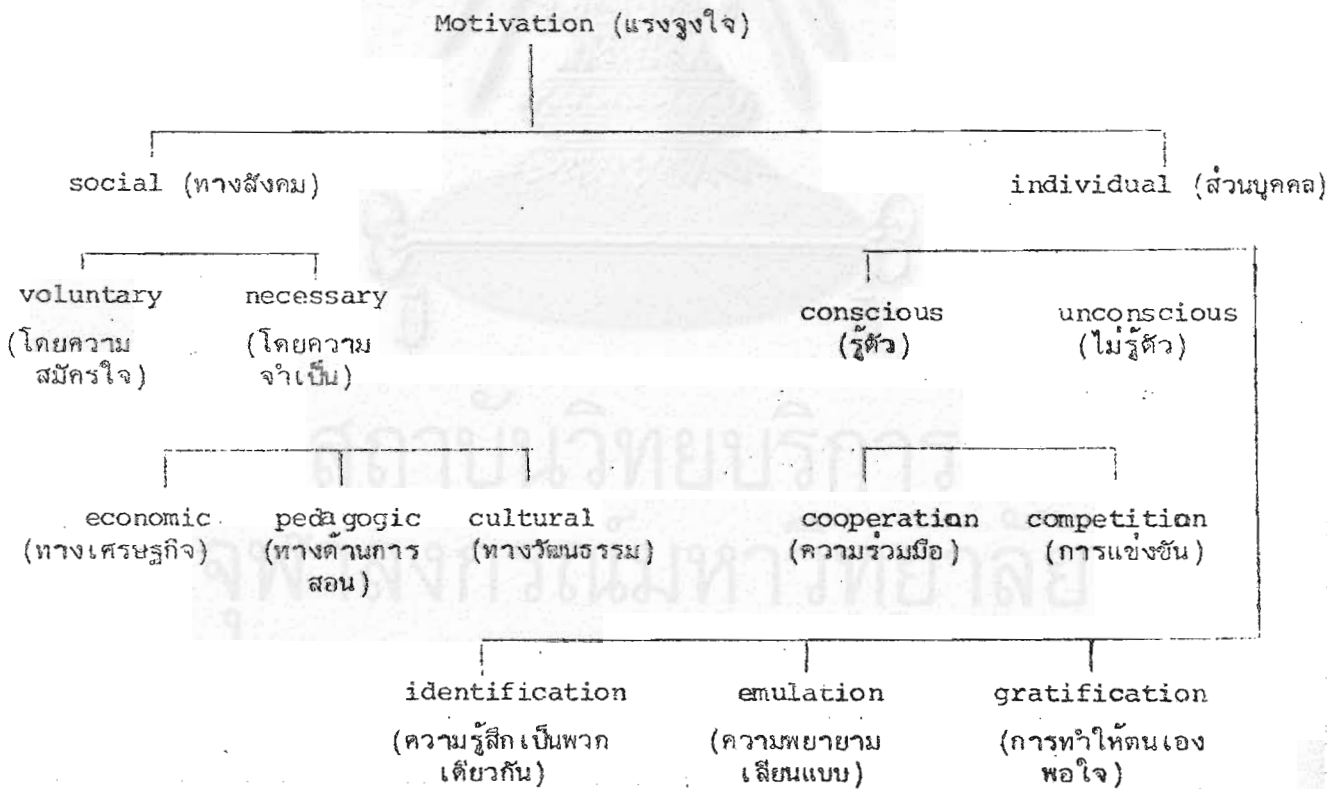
Motivation (แรงจูงใจ)

social (ทางสังคม)

individual (ส่วนบุคคล)

voluntary (โดยความสมัครใจ)

necessary (โดยความจำเป็น)

conscious (รู้ตัว)

unconscious (ไม่รู้ตัว)

economic (ทางเศรษฐกิจ)

pedagogic (ทางด้านการสอน)

cultural (ทางวัฒนธรรม)

cooperation (ความร่วมมือ)

competition (การแข่งขัน)

identification (ความรู้สึกเป็นพวกเดียวกัน)

emulation (ความพยายามเลียนแบบ)

gratification (การทำให้ตนเองพอใจ)

สถาบันวิทยบริการ
จุฬาลงกรณ์มหาวิทยาลัย